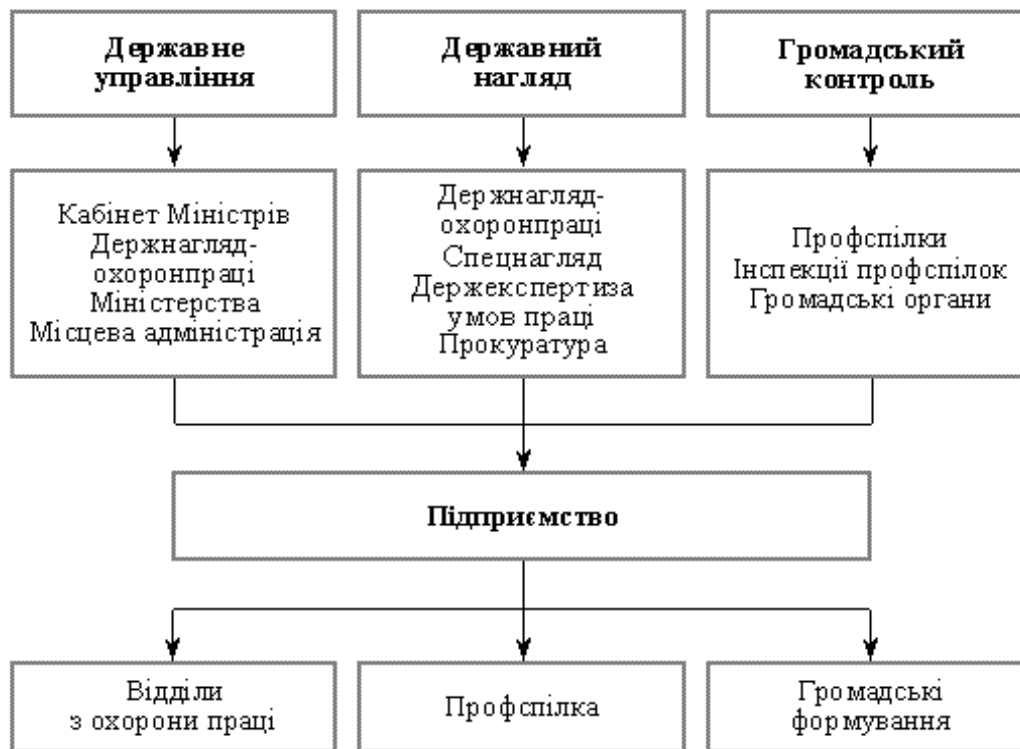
Державне управління

Державний нагляд

Громадський контроль

Кабінет Міністрів
Держнагляд-охоронпраці
Міністерства
Місцева адміністрація

Держнагляд-охоронпраці
Спецнагляд
Держекспертиза умов праці
Прокуратура

Профспілки
Інспекції профспілок
Громадські органи

Підприємство

Відділи з охорони праці

Профспілка

Громадські формування